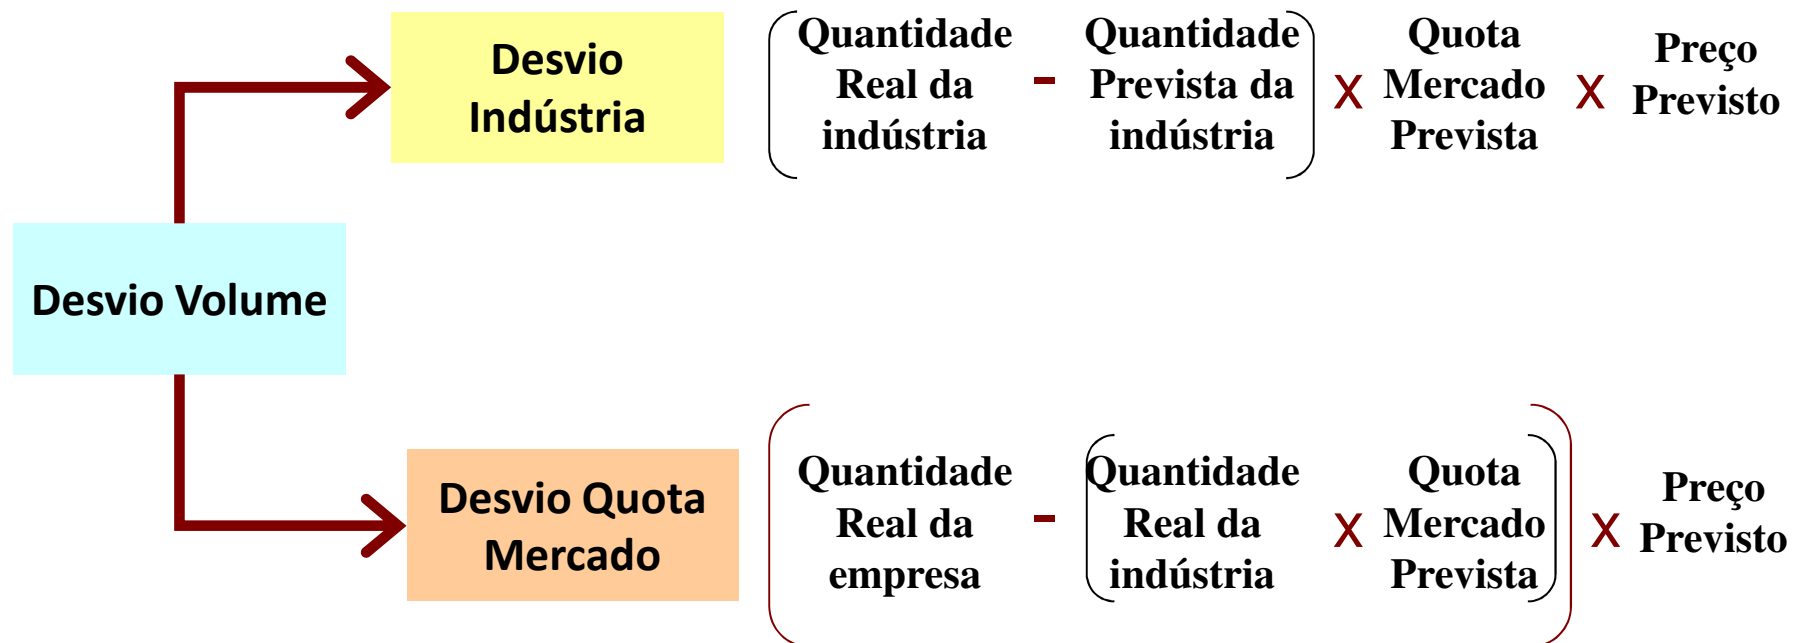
Desvio Indústria

Quantidade Real da indústria - Quantidade Prevista da indústria X Quota Mercado Prevista X Preço Previsto

Desvio Volume

Desvio Quota Mercado

Quantidade Real da empresa - Quantidade Real da indústria X Quota Mercado Prevista X Preço Previsto